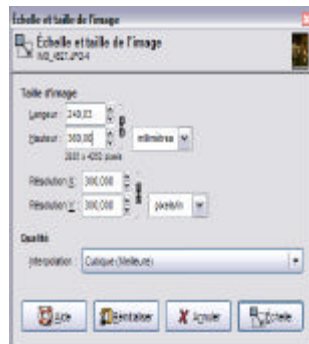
Échelle et taille de l'image

Échelle et taille de l'image
IMG_4827.JPG-4

Taille d'image
Largeur: 240,03
Hauteur: 360,00
millimètres
2835 x 4252 pixels
Résolution X: 300,000
Résolution Y: 300,000
pixels/in

Qualité
Interpolation: Cubique (Meilleure)

Aide
Réinitialiser
Annuler
Échelle